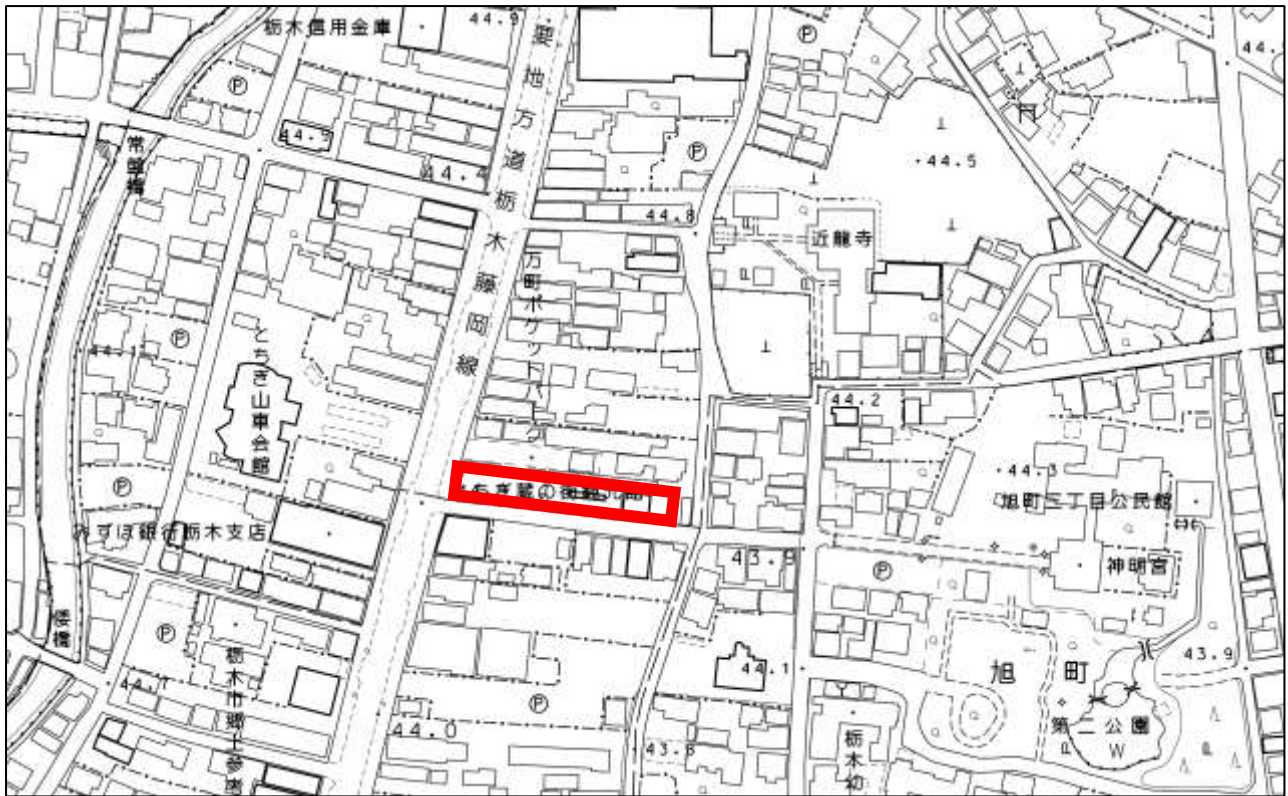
栃木信用金庫
44.9
主要地方道栃木藤岡線
44.5
常盤橋
44.4
44.8
近龍寺
万町ポケットパーク
とちぎ山車会館
44.1
44.2
44.3
旭町三丁目公民館
みずほ銀行栃木支店
43.9
神明宮
蔵の街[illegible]
栃木市郷土参考館
44.1
旭町
43.9
第二公園
44.0
43.8
栃木幼
倭橋
44.1